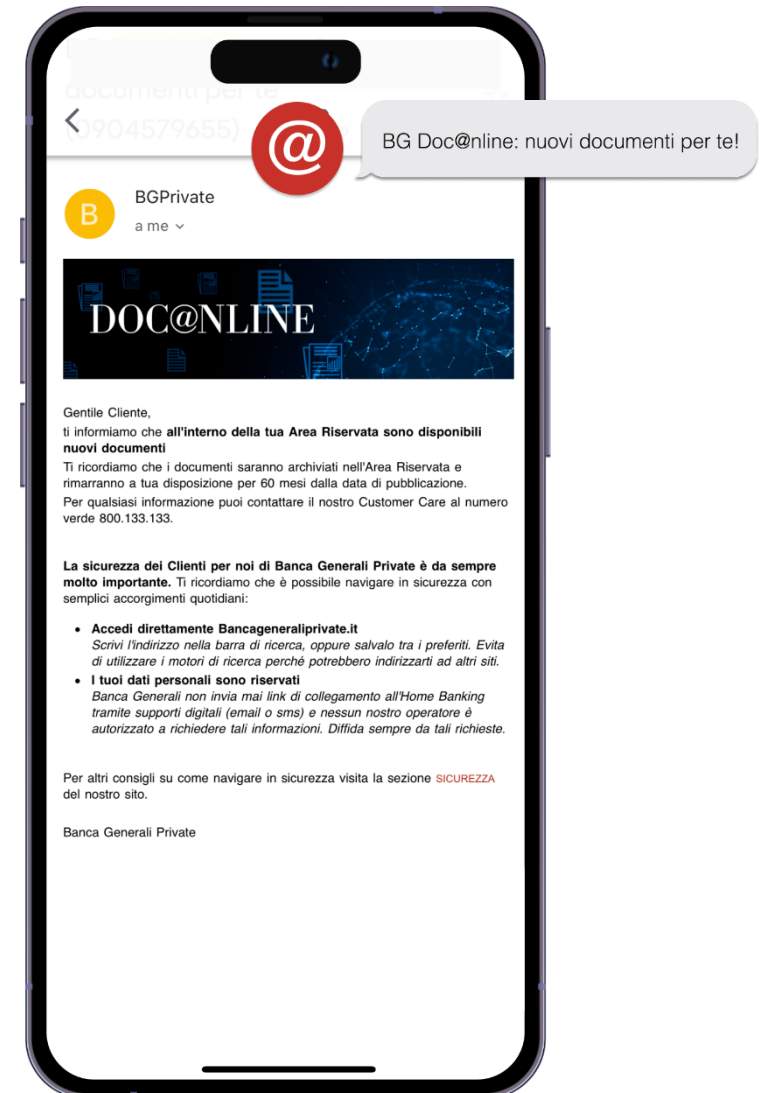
documenti per te (0904579655)

@

BG Doc@nline: nuovi documenti per te!

B

BGPrivate

a me

DOC@NLINE

Gentile Cliente,
ti informiamo che **all'interno della tua Area Riservata sono disponibili nuovi documenti**
Ti ricordiamo che i documenti saranno archiviati nell'Area Riservata e rimarranno a tua disposizione per 60 mesi dalla data di pubblicazione.
Per qualsiasi informazione puoi contattare il nostro Customer Care al numero verde 800.133.133.

**La sicurezza dei Clienti per noi di Banca Generali Private è da sempre molto importante.** Ti ricordiamo che è possibile navigare in sicurezza con semplici accorgimenti quotidiani:

- **Accedi direttamente Bancageneraliprivate.it**
*Scrivi l'indirizzo nella barra di ricerca, oppure salvalo tra i preferiti. Evita di utilizzare i motori di ricerca perché potrebbero indirizzarti ad altri siti.*
- **I tuoi dati personali sono riservati**
*Banca Generali non invia mai link di collegamento all'Home Banking tramite supporti digitali (email o sms) e nessun nostro operatore è autorizzato a richiedere tali informazioni. Diffida sempre da tali richieste.*

Per altri consigli su come navigare in sicurezza visita la sezione SICUREZZA del nostro sito.

Banca Generali Private